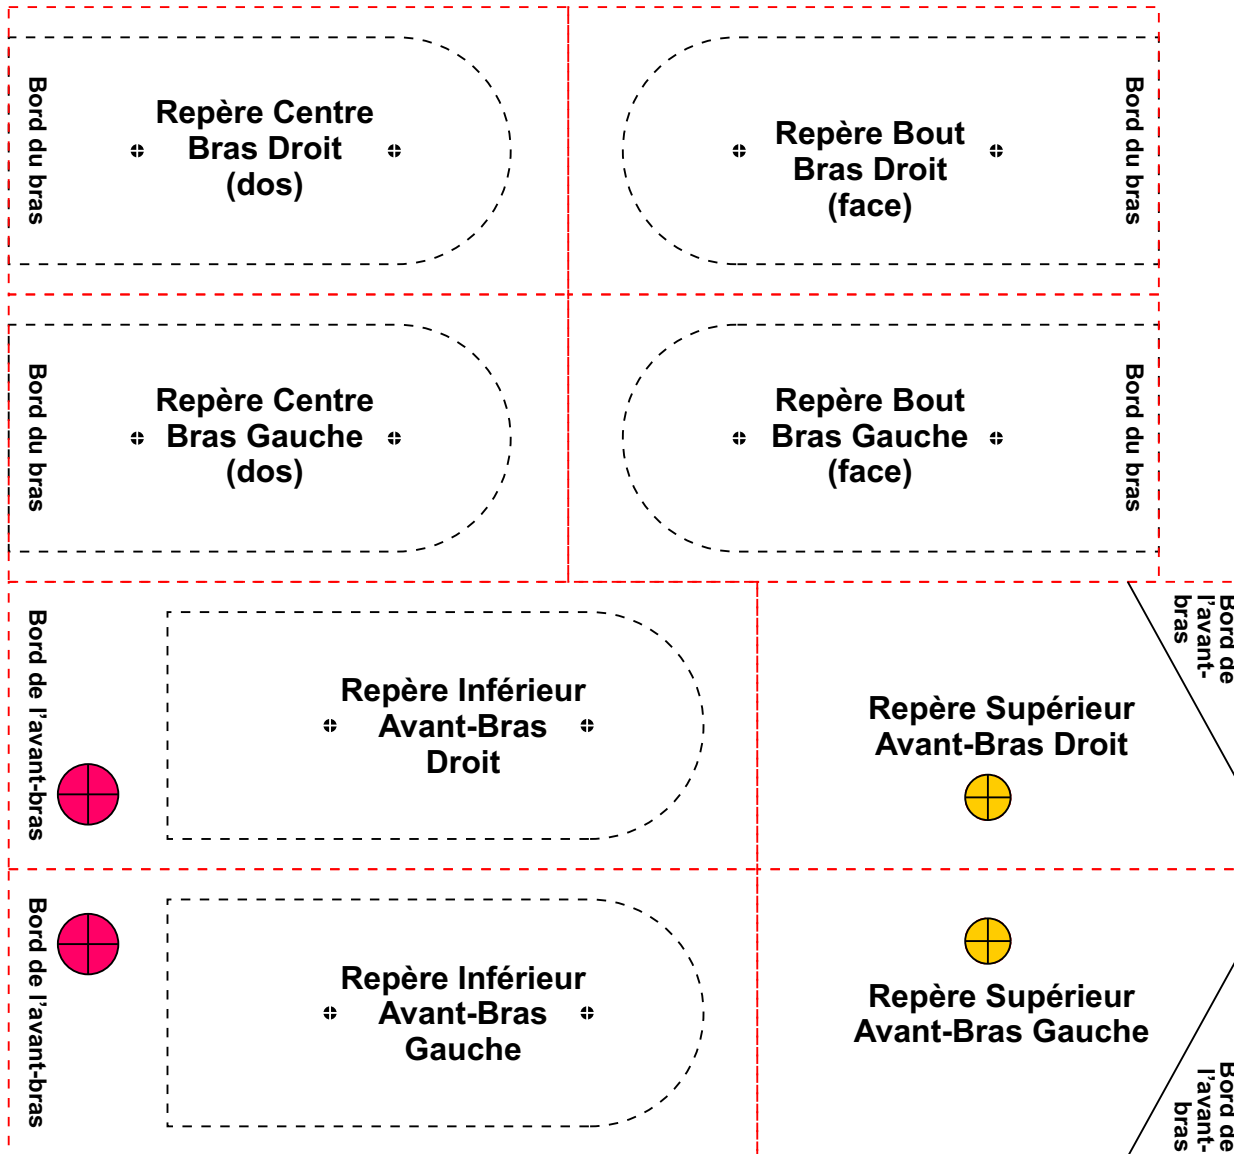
Bord du bras

Repère Centre
Bras Droit
(dos)

Repère Bout
Bras Droit
(face)

Bord du bras

Bord du bras

Repère Centre
Bras Gauche
(dos)

Repère Bout
Bras Gauche
(face)

Bord du bras

Bord de l'avant-bras

Repère Inférieur
Avant-Bras
Droit

Repère Supérieur
Avant-Bras Droit

Bord de l'avant-bras

Bord de l'avant-bras

Repère Inférieur
Avant-Bras
Gauche

Repère Supérieur
Avant-Bras Gauche

Bord de l'avant-bras